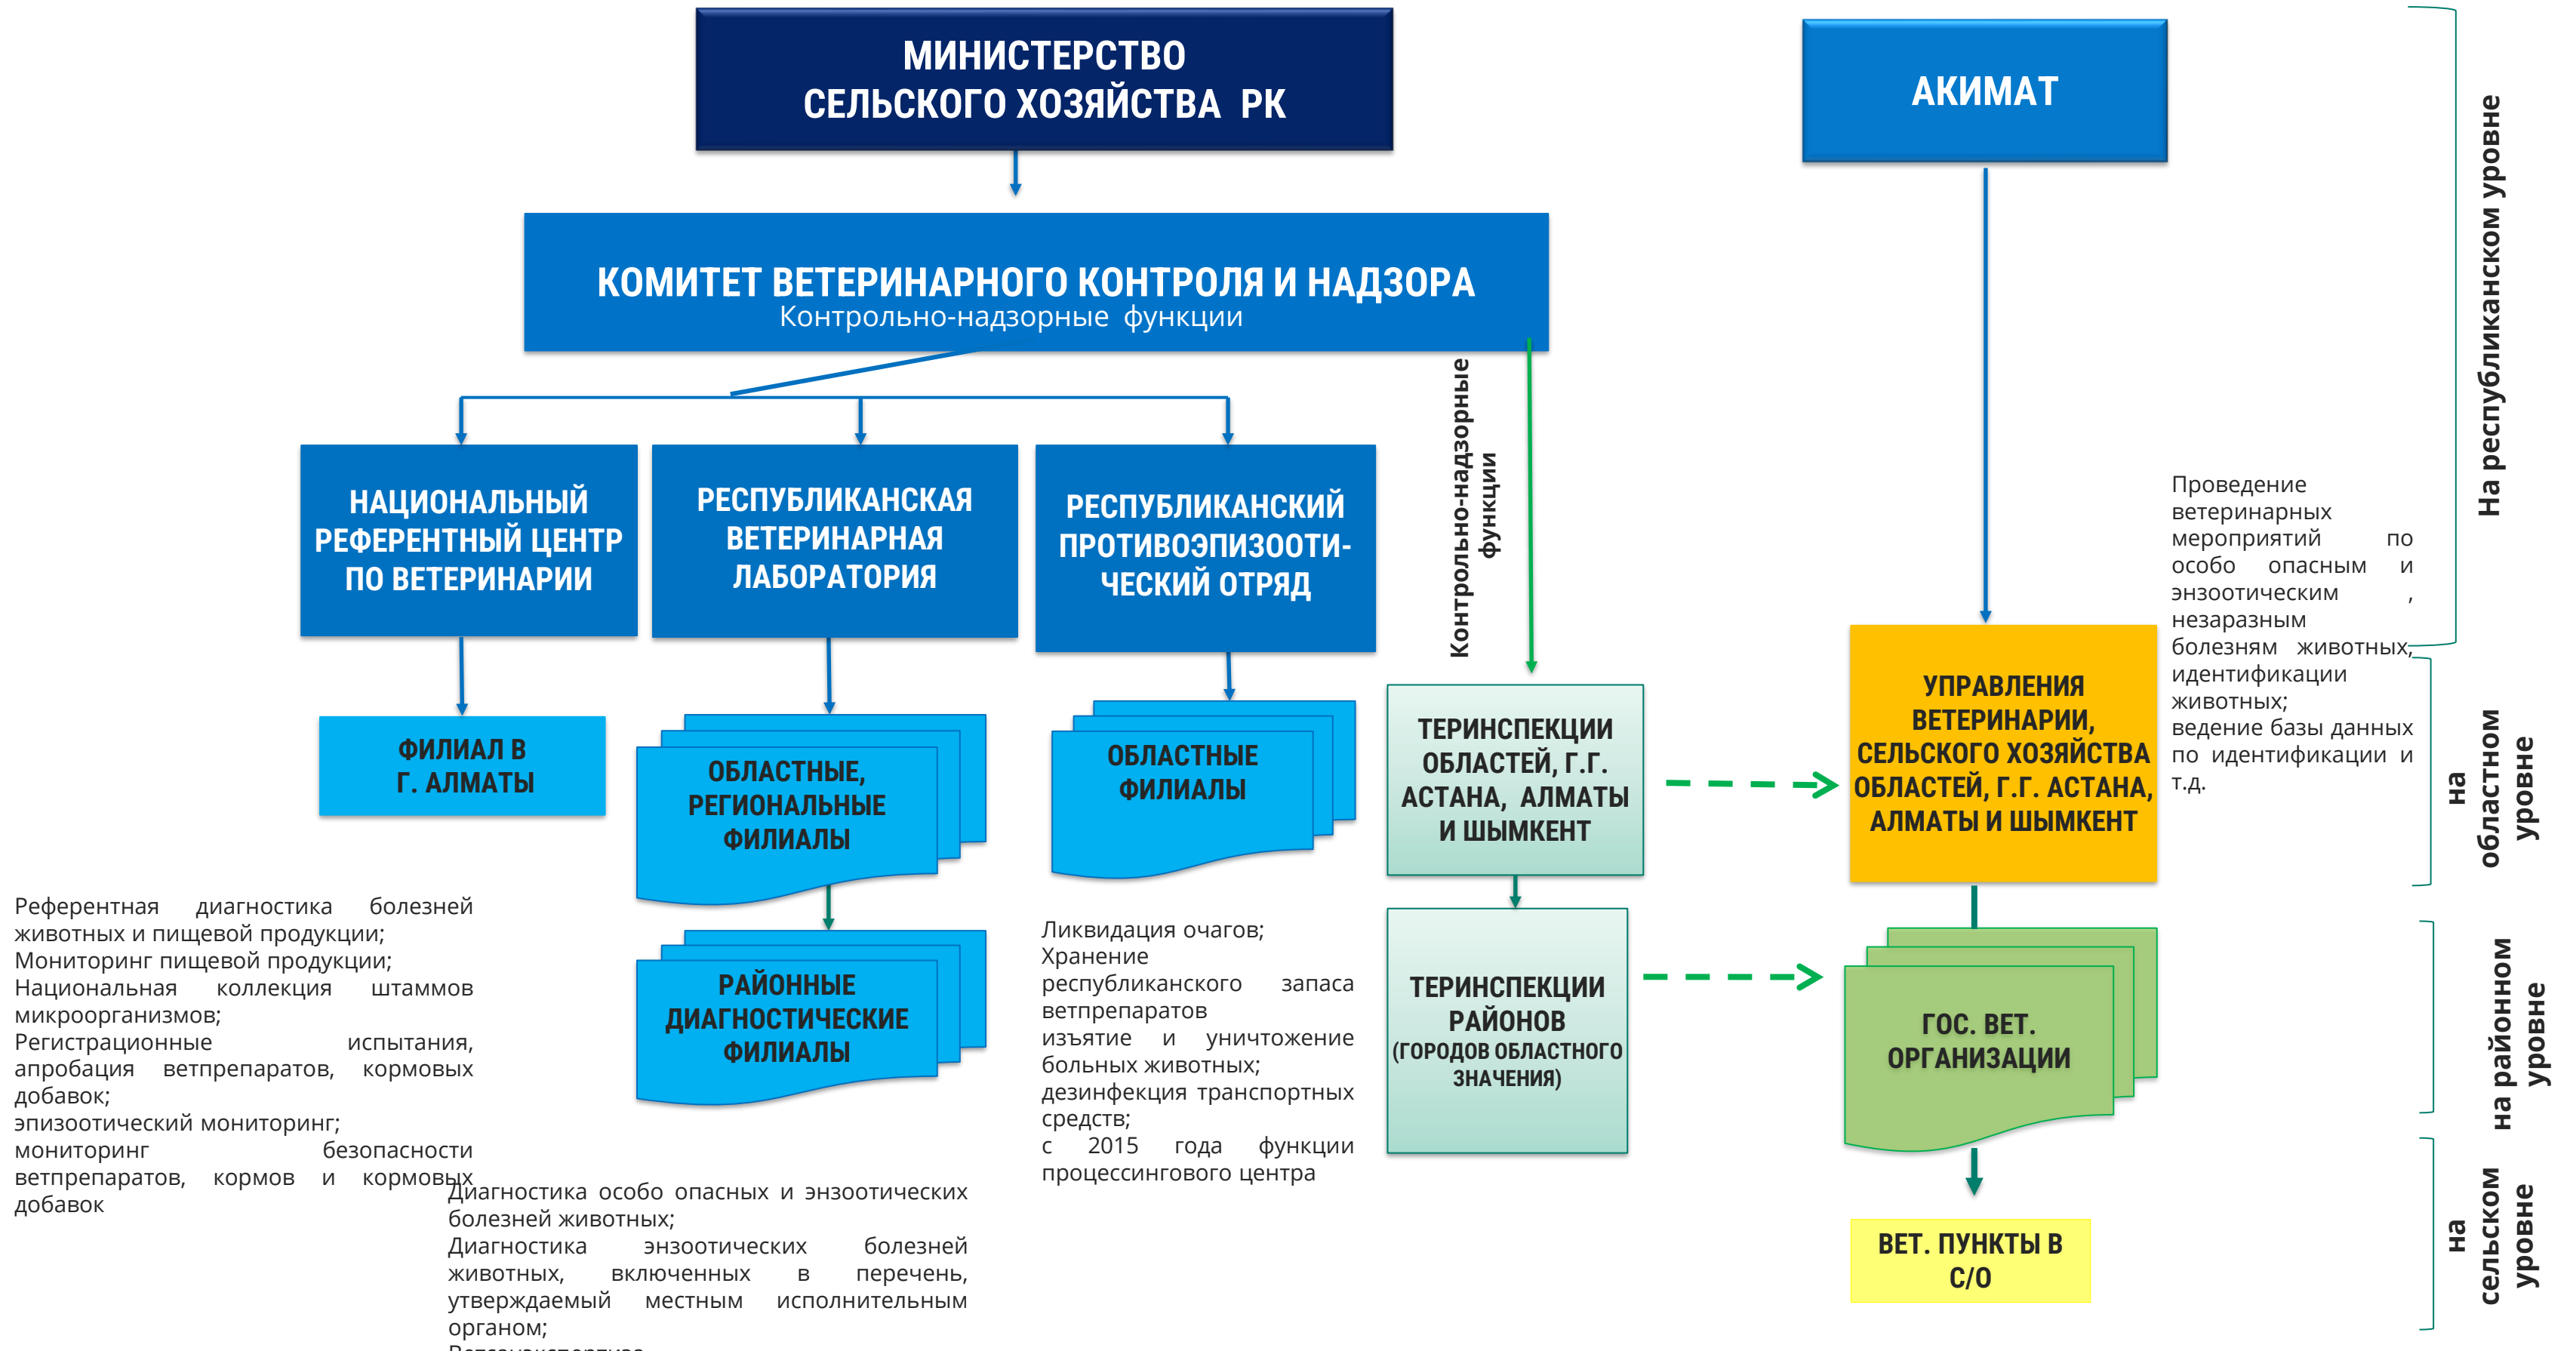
МИНИСТЕРСТВО СЕЛЬСКОГО ХОЗЯЙСТВА РК

АКИМАТ

На республиканском уровне

КОМИТЕТ ВЕТЕРИНАРНОГО КОНТРОЛЯ И НАДЗОРА
Контрольно-надзорные функции

Контрольно-надзорные функции

НАЦИОНАЛЬНЫЙ РЕФЕРЕНТНЫЙ ЦЕНТР ПО ВЕТЕРИНАРИИ

РЕСПУБЛИКАНСКАЯ ВЕТЕРИНАРНАЯ ЛАБОРАТОРИЯ

РЕСПУБЛИКАНСКИЙ ПРОТИВОЭПИЗООТИЧЕСКИЙ ОТРЯД

Проведение ветеринарных мероприятий по особо опасным и энзоотическим , незаразным болезням животных, идентификации животных; ведение базы данных по идентификации и т.д.

ФИЛИАЛ В Г. АЛМАТЫ

ОБЛАСТНЫЕ, РЕГИОНАЛЬНЫЕ ФИЛИАЛЫ

ОБЛАСТНЫЕ ФИЛИАЛЫ

ТЕРИНСПЕКЦИИ ОБЛАСТЕЙ, Г.Г. АСТАНА, АЛМАТЫ И ШЫМКЕНТ

УПРАВЛЕНИЯ ВЕТЕРИНАРИИ, СЕЛЬСКОГО ХОЗЯЙСТВА ОБЛАСТЕЙ, Г.Г. АСТАНА, АЛМАТЫ И ШЫМКЕНТ

на областном уровне

Референтная диагностика болезней животных и пищевой продукции;
Мониторинг пищевой продукции;
Национальная коллекция штаммов микроорганизмов;
Регистрационные испытания, апробация ветпрепаратов, кормовых добавок;
эпизоотический мониторинг;
мониторинг безопасности ветпрепаратов, кормов и кормовых добавок

РАЙОННЫЕ ДИАГНОСТИЧЕСКИЕ ФИЛИАЛЫ

Ликвидация очагов;
Хранение республиканского запаса ветпрепаратов
изъятие и уничтожение больных животных;
дезинфекция транспортных средств;
с 2015 года функции процессингового центра

ТЕРИНСПЕКЦИИ РАЙОНОВ (ГОРОДОВ ОБЛАСТНОГО ЗНАЧЕНИЯ)

ГОС. ВЕТ. ОРГАНИЗАЦИИ

на районном уровне

Диагностика особо опасных и энзоотических болезней животных;
Диагностика энзоотических болезней животных, включенных в перечень, утверждаемый местным исполнительным органом;
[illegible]

ВЕТ. ПУНКТЫ В С/О

на сельском уровне